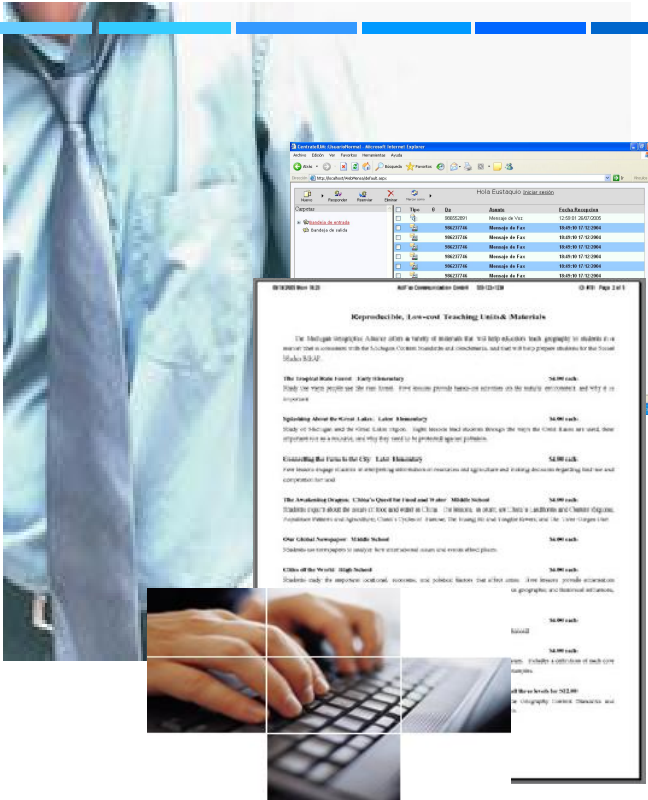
ControlEUM (UsuarioNormal) - Microsoft Internet Explorer

Archivo Edición Ver Favoritos Herramientas Ayuda

Atrás Búsqueda Favoritos

Dirección http://localhost/Web/MensajeFull.aspx

Nuevo Responder Reenviar Eliminar

Hola Eustaquio Iniciar sesión

Carpetas

Bandeja de entrada

Bandeja de salida

| Tipo | De | Asunto | Fecha Recepción |
|---|---|---|---|
| | 968053891 | Mensaje de Voz | 12:59:01 28/07/2005 |
| | 906237746 | Mensaje de Fax | 18:49:10 17/12/2004 |
| | 906237746 | Mensaje de Fax | 18:49:10 17/12/2004 |
| | 906237746 | Mensaje de Fax | 18:49:10 17/12/2004 |
| | 906237746 | Mensaje de Fax | 18:49:10 17/12/2004 |
| | 906237746 | Mensaje de Fax | 18:49:10 17/12/2004 |
| | 906237746 | Mensaje de Fax | 18:49:10 17/12/2004 |
| | 906237746 | Mensaje de Fax | 18:49:10 17/12/2004 |

Reproducible, Low-cost Teaching Units & Materials

The Michigan Geographic Alliance offers a variety of materials that will help educators teach geography to students in a manner that is consistent with the Michigan Content Standards and Benchmarks, and that will help prepare students for the Social Studies MEAP.

The Tropical Rain Forest Early Elementary $4.00 each

Spinning About the Great Lakes Later Elementary $4.00 each

Controlling the Farm in the City Later Elementary $4.00 each

The Awakening Dragon: China's Quest for Food and Water Middle School $4.00 each

Our Global Newspaper Middle School $4.00 each

Cities of the World High School $4.00 each

$4.00 each

$4.00 each